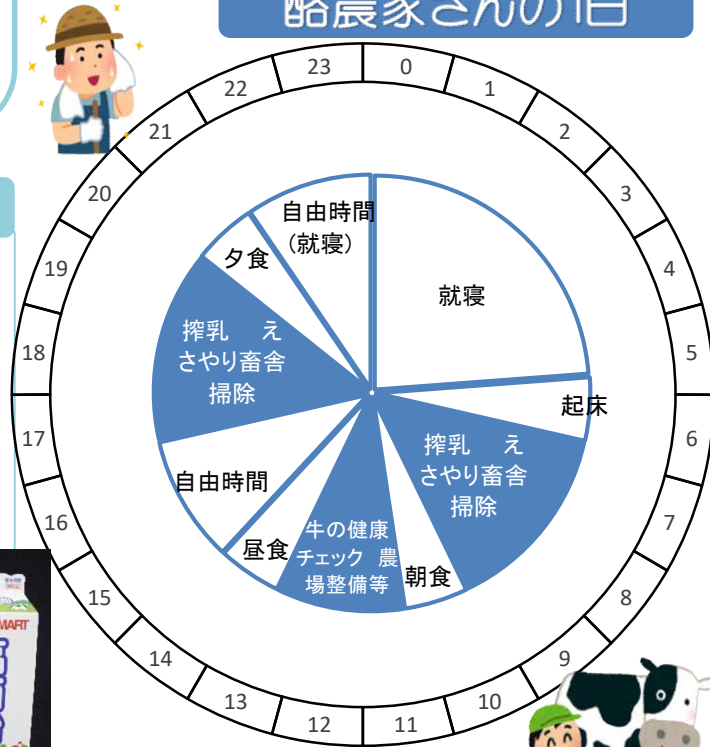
酪農家さんの1日

23
0
1
2
3
4
5
6
7
8
9
10
11
12
13
14
15
16
17
18
19
20
21
22

自由時間
(就寝)

就寝

起床

搾乳　え
さやり畜舎
掃除

朝食

牛の健康
チェック　農
場整備等

昼食

自由時間

搾乳　え
さやり畜舎
掃除

夕食

MART